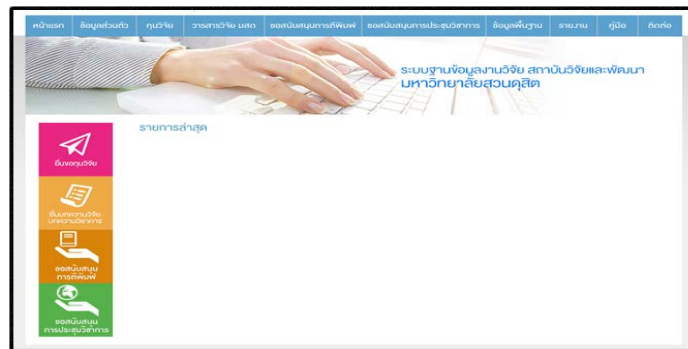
หน้าแรก | ข้อมูลส่วนตัว | ทุนวิจัย | วารสารวิจัย มสด | ขอสนับสนุนการตีพิมพ์ | ขอสนับสนุนการประชุมวิชาการ | ข้อมูลพื้นฐาน | รายงาน | คู่มือ | ติดต่อ

ระบบฐานข้อมูลงานวิจัย สถาบันวิจัยและพัฒนา มหาวิทยาลัยสวนดุสิต

รายการล่าสุด

ยื่นขอทุนวิจัย

ยื่นบทความวิจัย บทความวิชาการ

ขอสนับสนุน การตีพิมพ์

ขอสนับสนุน การประชุมวิชาการ